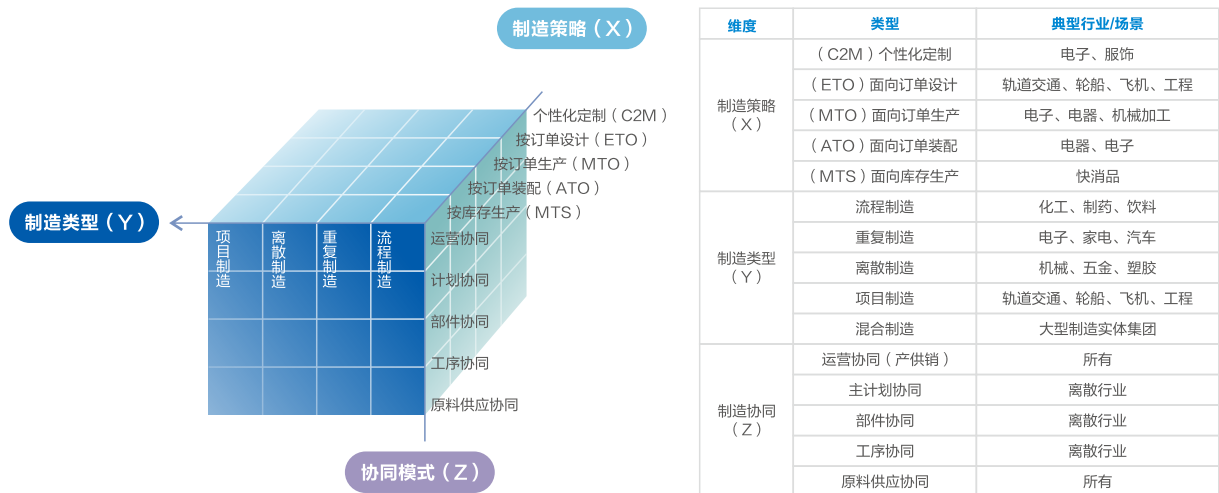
制造策略（X）

个性化定制（C2M）
按订单设计（ETO）
按订单生产（MTO）
按订单装配（ATO）
按库存生产（MTS）

制造类型（Y）

项目制造
离散制造
重复制造
流程制造

运营协同
计划协同
部件协同
工序协同
原料供应协同

协同模式（Z）

| 维度 | 类型 | 典型行业/场景 |
|---|---|---|
| 制造策略（X） | （C2M）个性化定制 | 电子、服饰 |
| | （ETO）面向订单设计 | 轨道交通、轮船、飞机、工程 |
| | （MTO）面向订单生产 | 电子、电器、机械加工 |
| | （ATO）面向订单装配 | 电器、电子 |
| | （MTS）面向库存生产 | 快消品 |
| 制造类型（Y） | 流程制造 | 化工、制药、饮料 |
| | 重复制造 | 电子、家电、汽车 |
| | 离散制造 | 机械、五金、塑胶 |
| | 项目制造 | 轨道交通、轮船、飞机、工程 |
| | 混合制造 | 大型制造实体集团 |
| 制造协同（Z） | 运营协同（产供销） | 所有 |
| | 主计划协同 | 离散行业 |
| | 部件协同 | 离散行业 |
| | 工序协同 | 离散行业 |
| | 原料供应协同 | 所有 |